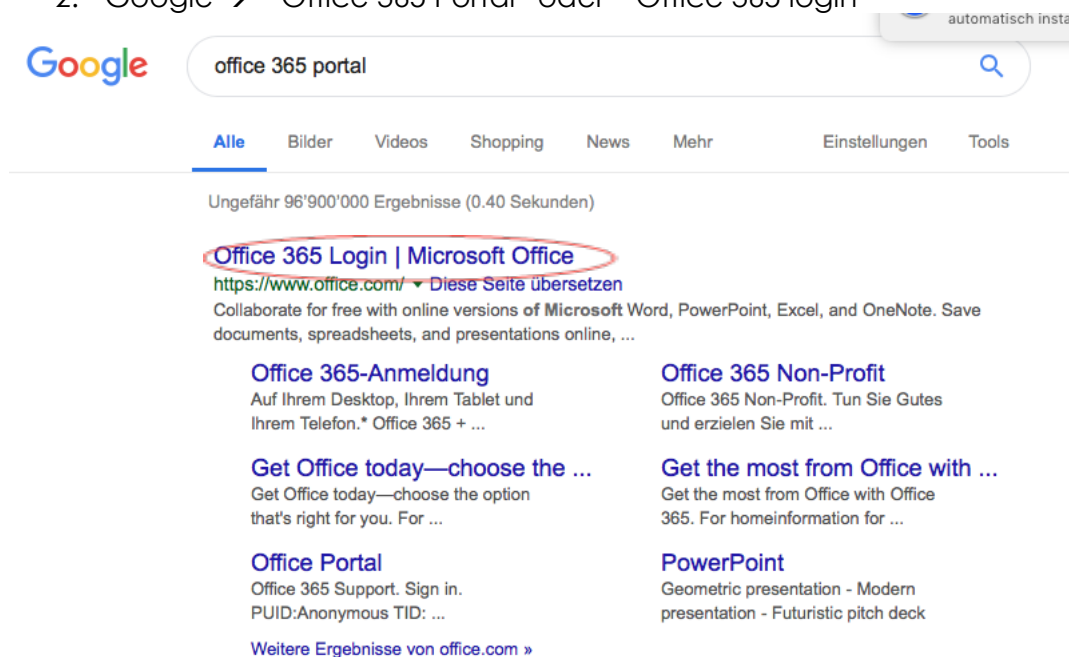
2. Google → "Office 365 Portal" oder "Office 365 login"

automatisch insta

Google

office 365 portal

Alle Bilder Videos Shopping News Mehr Einstellungen Tools

Ungefähr 96'900'000 Ergebnisse (0.40 Sekunden)

Office 365 Login | Microsoft Office
https://www.office.com/ ▾ Diese Seite übersetzen
Collaborate for free with online versions of Microsoft Word, PowerPoint, Excel, and OneNote. Save documents, spreadsheets, and presentations online, ...

Office 365-Anmeldung
Auf Ihrem Desktop, Ihrem Tablet und Ihrem Telefon.* Office 365 + ...

Office 365 Non-Profit
Office 365 Non-Profit. Tun Sie Gutes und erzielen Sie mit ...

Get Office today—choose the ...
Get Office today—choose the option that's right for you. For ...

Get the most from Office with ...
Get the most from Office with Office 365. For homeinformation for ...

Office Portal
Office 365 Support. Sign in. PUID:Anonymous TID: ...

PowerPoint
Geometric presentation - Modern presentation - Futuristic pitch deck

Weitere Ergebnisse von office.com »